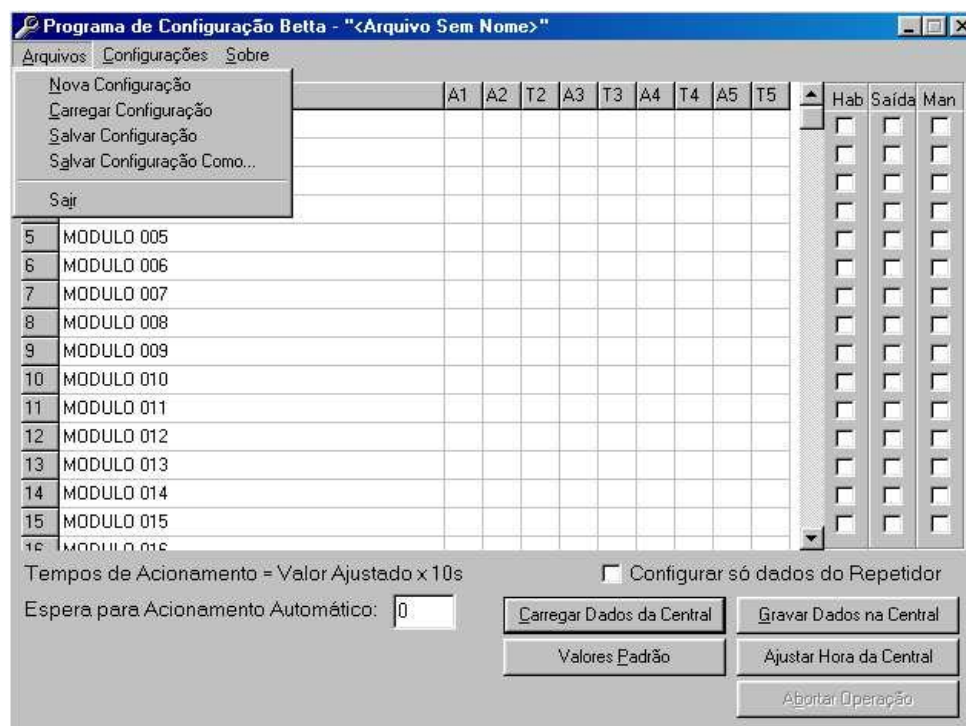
Programa de Configuração Betta - "<Arquivo Sem Nome>"

Arquivos Configurações Sobre

Nova Configuração
Carregar Configuração
Salvar Configuração
Salvar Configuração Como...
Sair

| | | A1 | A2 | T2 | A3 | T3 | A4 | T4 | A5 | T5 |
|---|---|---|---|---|---|---|---|---|---|---|
| 5 | MODULO 005 | | | | | | | | | |
| 6 | MODULO 006 | | | | | | | | | |
| 7 | MODULO 007 | | | | | | | | | |
| 8 | MODULO 008 | | | | | | | | | |
| 9 | MODULO 009 | | | | | | | | | |
| 10 | MODULO 010 | | | | | | | | | |
| 11 | MODULO 011 | | | | | | | | | |
| 12 | MODULO 012 | | | | | | | | | |
| 13 | MODULO 013 | | | | | | | | | |
| 14 | MODULO 014 | | | | | | | | | |
| 15 | MODULO 015 | | | | | | | | | |
| 16 | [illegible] | | | | | | | | | |

Hab Saída Man

Tempos de Acionamento = Valor Ajustado x 10s

Configurar só dados do Repetidor

Espera para Acionamento Automático: 0

Carregar Dados da Central
Gravar Dados na Central
Valores Padrão
Ajustar Hora da Central
Abortar Operação